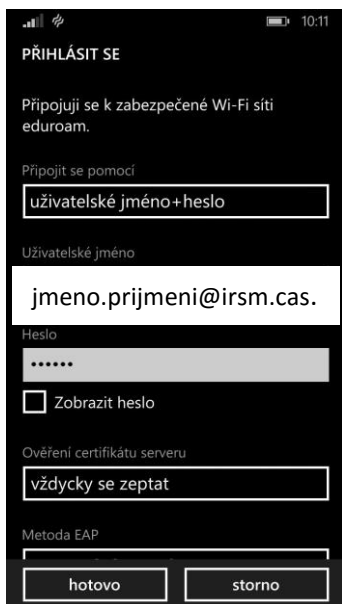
10:11

PŘIHLÁSIT SE

Připojuji se k zabezpečené Wi-Fi síti eduroam.

Připojit se pomocí

uživatelské jméno+heslo

Uživatelské jméno

jmeno.prijmeni@irsm.cas.

Heslo

••••••

Zobrazit heslo

Ověření certifikátu serveru

vždycky se zeptat

Metoda EAP

hotovo

storno